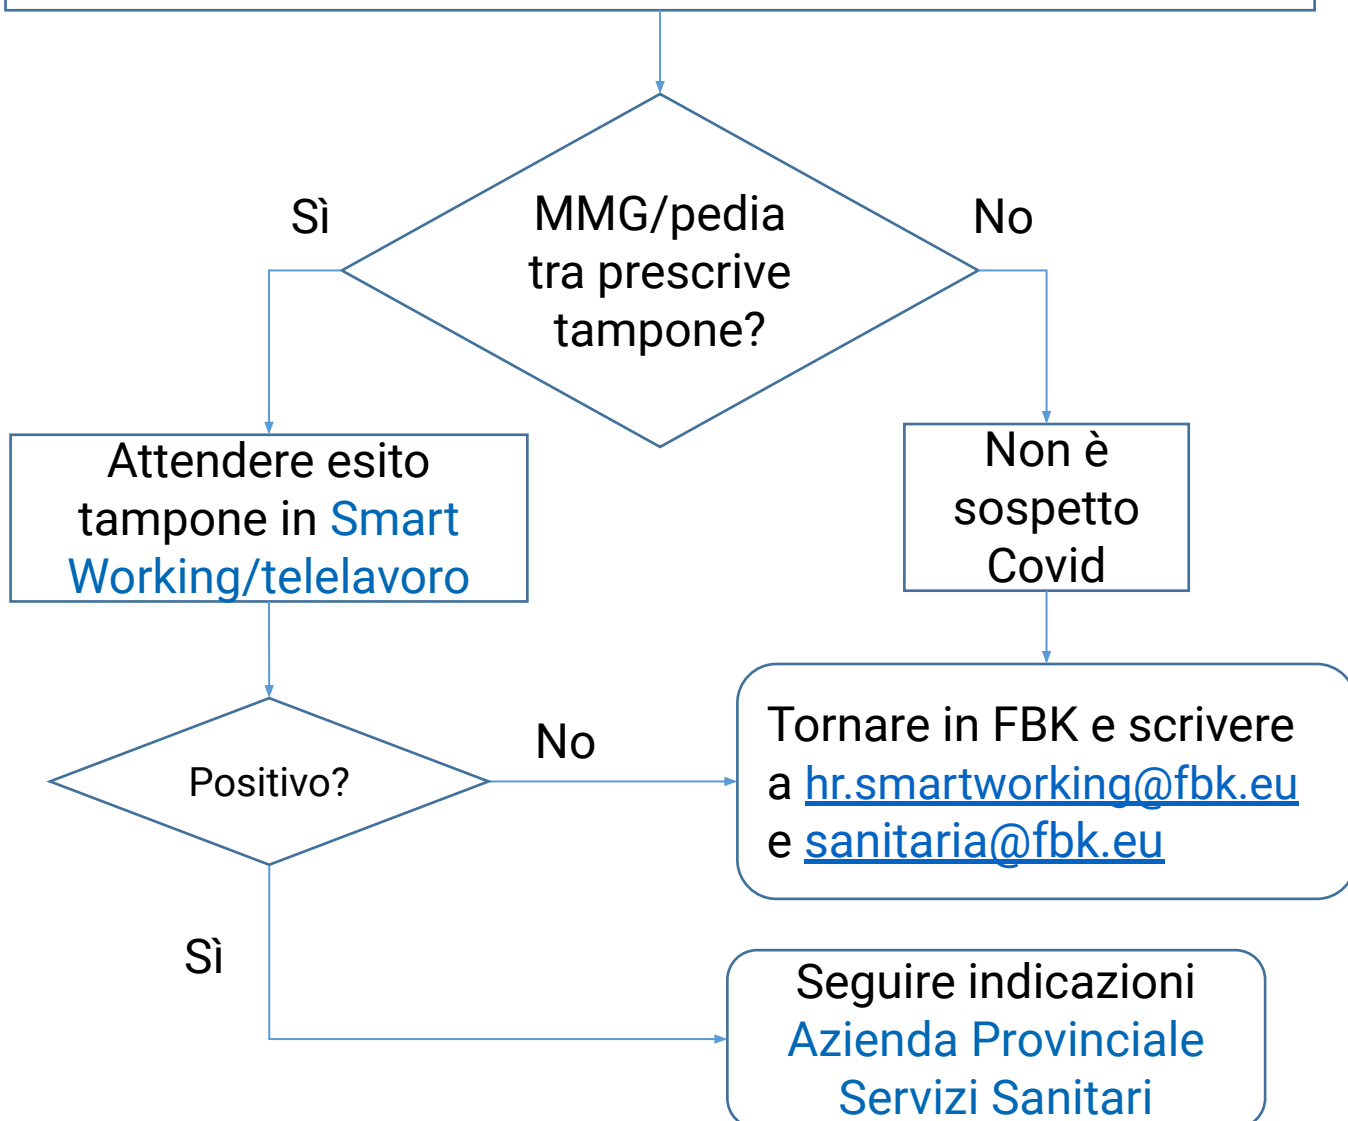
MMG/pedia tra prescrive tampone?

Sì

No

Attendere esito tampone in Smart Working/telelavoro

Non è sospetto Covid

Positivo?

No

Tornare in FBK e scrivere a hr.smartworking@fbk.eu e sanitaria@fbk.eu

Sì

Seguire indicazioni Azienda Provinciale Servizi Sanitari